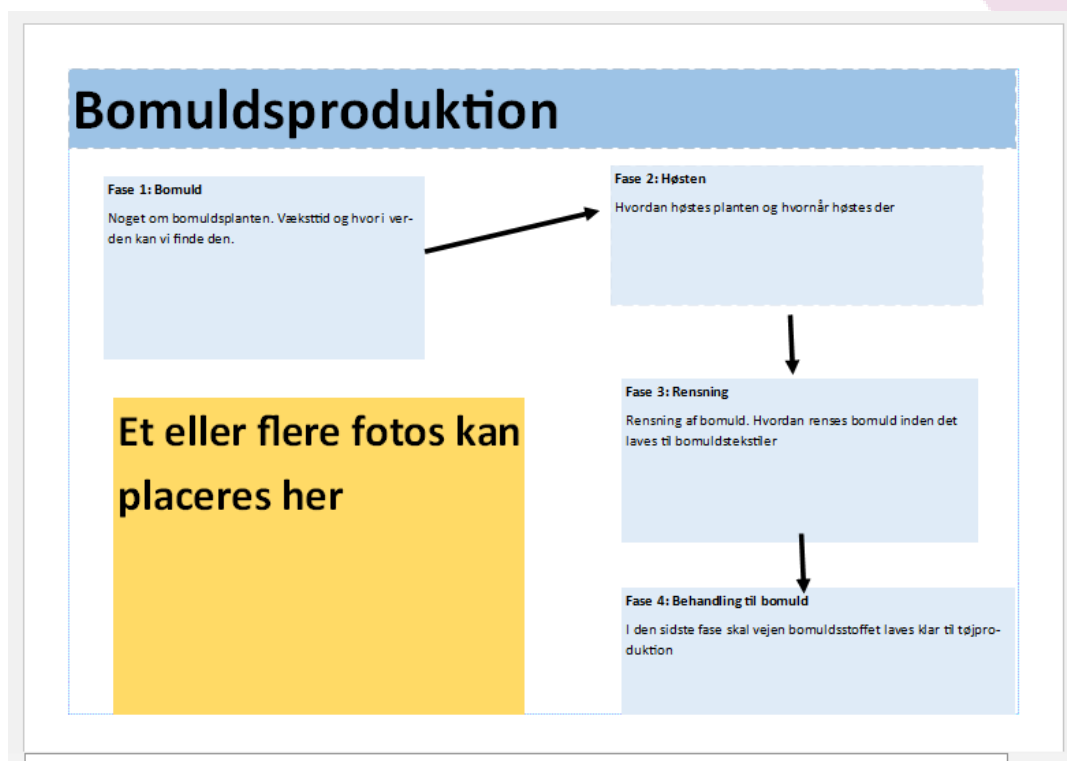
Bomuldsproduktion

Fase 1: Bomuld

Noget om bomuldsplanten. Væksttid og hvor i verden kan vi finde den.

Fase 2: Høsten

Hvordan høstes planten og hvornår høstes der

Fase 3: Rensning

Rensning af bomuld. Hvordan renses bomuld inden det laves til bomuldstekstiler

Fase 4: Behandling til bomuld

I den sidste fase skal vejen bomuldsstoffet laves klar til tøjproduktion

Et eller flere fotos kan placeres her